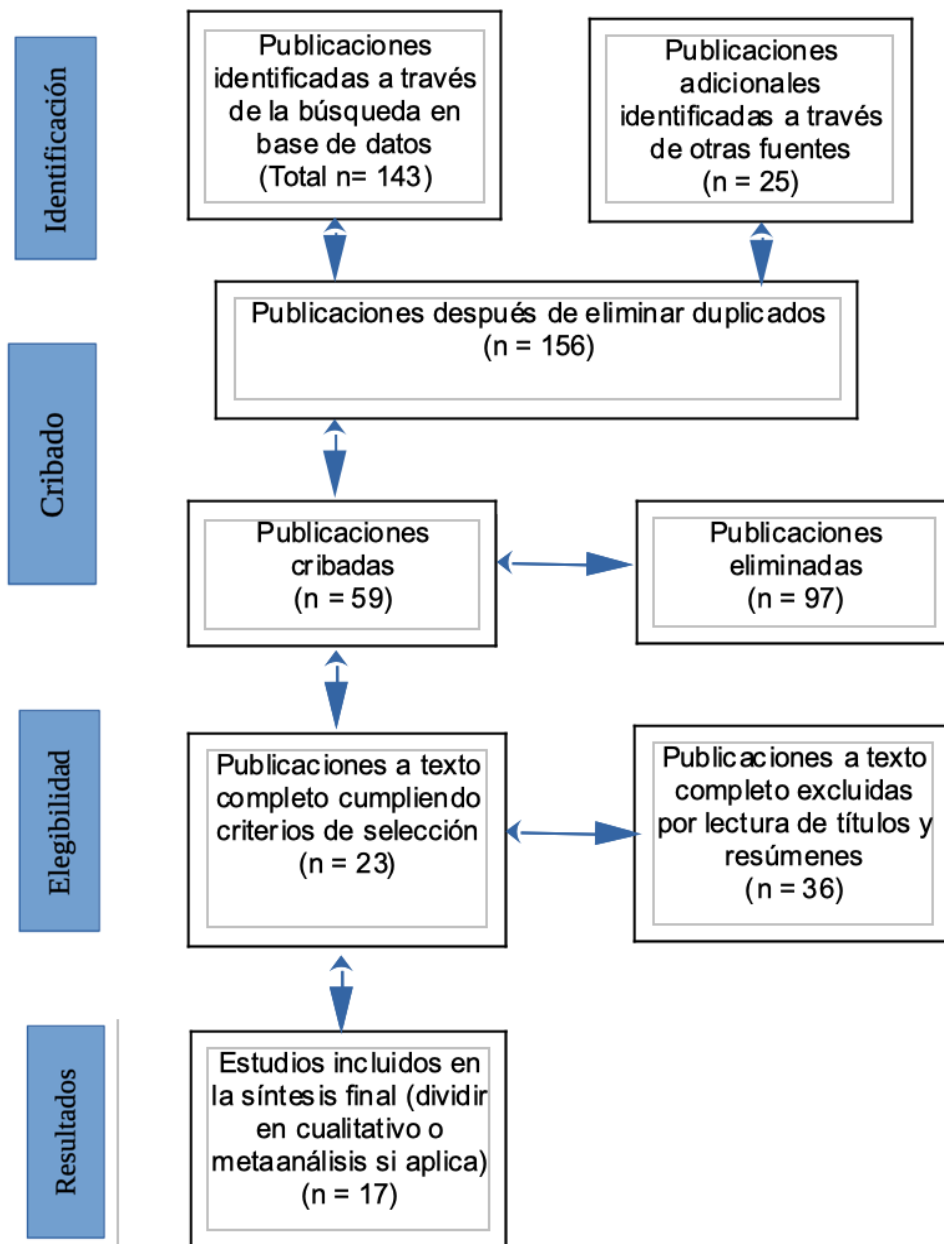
Identificación

Publicaciones identificadas a través de la búsqueda en base de datos (Total n= 143)

Publicaciones adicionales identificadas a través de otras fuentes (n = 25)

Publicaciones después de eliminar duplicados (n = 156)

Cribado

Publicaciones cribadas (n = 59)

Publicaciones eliminadas (n = 97)

Elegibilidad

Publicaciones a texto completo cumpliendo criterios de selección (n = 23)

Publicaciones a texto completo excluidas por lectura de títulos y resúmenes (n = 36)

Resultados

Estudios incluidos en la síntesis final (dividir en cualitativo o metaanálisis si aplica) (n = 17)